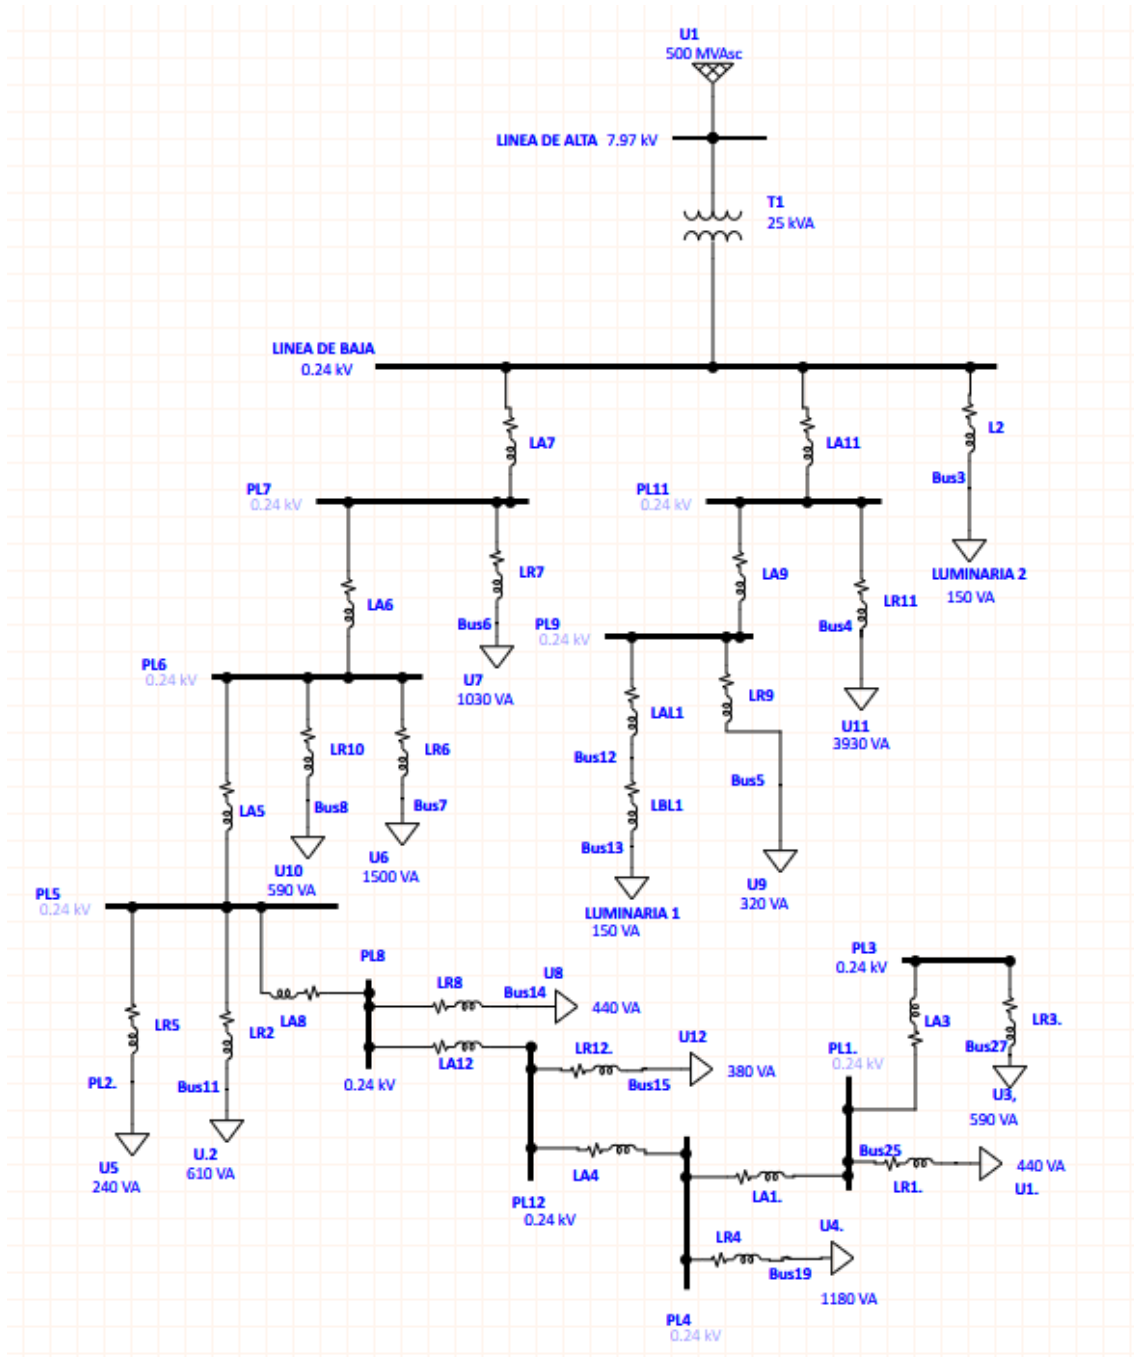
U1
500 MVAsc

LINEA DE ALTA 7.97 kV

T1
25 kVA

LINEA DE BAJA
0.24 kV

LA7

LA11

L2

Bus3

LUMINARIA 2
150 VA

PL7
0.24 kV

PL11
0.24 kV

LR7

LA9

LA6

Bus6

PL9
0.24 kV

LR11

Bus4

PL6
0.24 kV

U7
1030 VA

LAL1

LR9

U11
3930 VA

LR10

LR6

Bus12

Bus5

LA5

Bus8

Bus7

LBL1

U10
590 VA

U6
1500 VA

Bus13

U9
320 VA

PL5
0.24 kV

LUMINARIA 1
150 VA

PL8

PL3
0.24 kV

LR8

U8

Bus14

440 VA

LR5

LR2

LA8

LA3

LR3.

U12

PL1.
0.24 kV

Bus27

LA12

LR12.

380 VA

U3,

0.24 kV

Bus15

PL2.

Bus11

590 VA

Bus25

440 VA

LA4

LR1.

U1.

U5
240 VA

U.2
610 VA

LA1.

PL12
0.24 kV

U4.

LR4

Bus19

1180 VA

PL4
0.24 kV